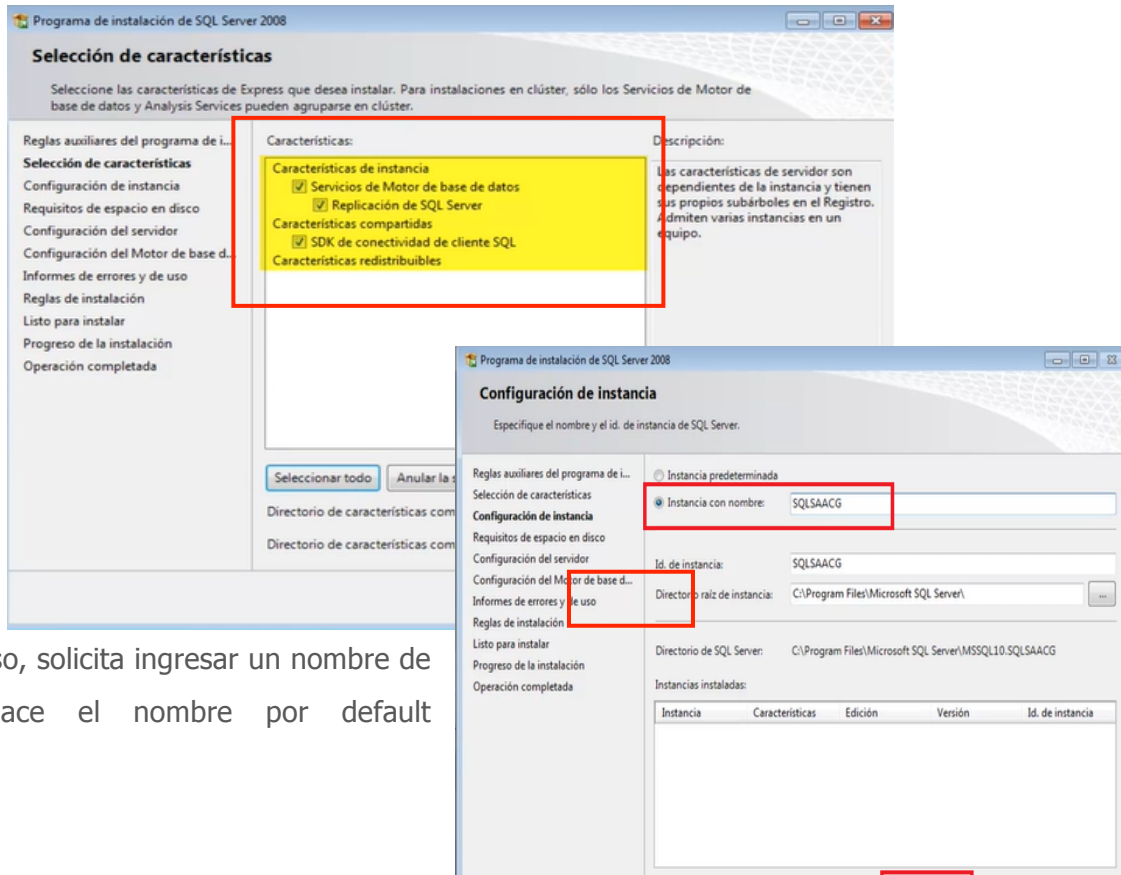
Programa de instalación de SQL Server 2008

Selección de características

Seleccione las características de Express que desea instalar. Para instalaciones en clúster, sólo los Servicios de Motor de base de datos y Analysis Services pueden agruparse en clúster.

Reglas auxiliares del programa de i...
Selección de características
Configuración de instancia
Requisitos de espacio en disco
Configuración del servidor
Configuración del Motor de base d...
Informes de errores y de uso
Reglas de instalación
Listo para instalar
Progreso de la instalación
Operación completada

Características:
Características de instancia
Servicios de Motor de base de datos
Replicación de SQL Server
Características compartidas
SDK de conectividad de cliente SQL
Características redistribuibles

Descripción:
Las características de servidor son dependientes de la instancia y tienen sus propios subárboles en el Registro. Admiten varias instancias en un equipo.

Seleccionar todo
Anular la s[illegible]
Directorio de características com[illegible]
Directorio de características com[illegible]

Programa de instalación de SQL Server 2008

Configuración de instancia

Especifique el nombre y el id. de instancia de SQL Server.

Reglas auxiliares del programa de i...
Selección de características
Configuración de instancia
Requisitos de espacio en disco
Configuración del servidor
Configuración del Motor de base d...
Informes de errores y de uso
Reglas de instalación
Listo para instalar
Progreso de la instalación
Operación completada

Instancia predeterminada
Instancia con nombre: SQLSAACG

Id. de instancia: SQLSAACG
Directorio raíz de instancia: C:\Program Files\Microsoft SQL Server\
...

Directorio de SQL Server: C:\Program Files\Microsoft SQL Server\MSSQL10.SQLSAACG

Instancias instaladas:

| Instancia | Características | Edición | Versión | Id. de instancia |
|---|---|---|---|---|

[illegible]so, solicita ingresar un nombre de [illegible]ace el nombre por default